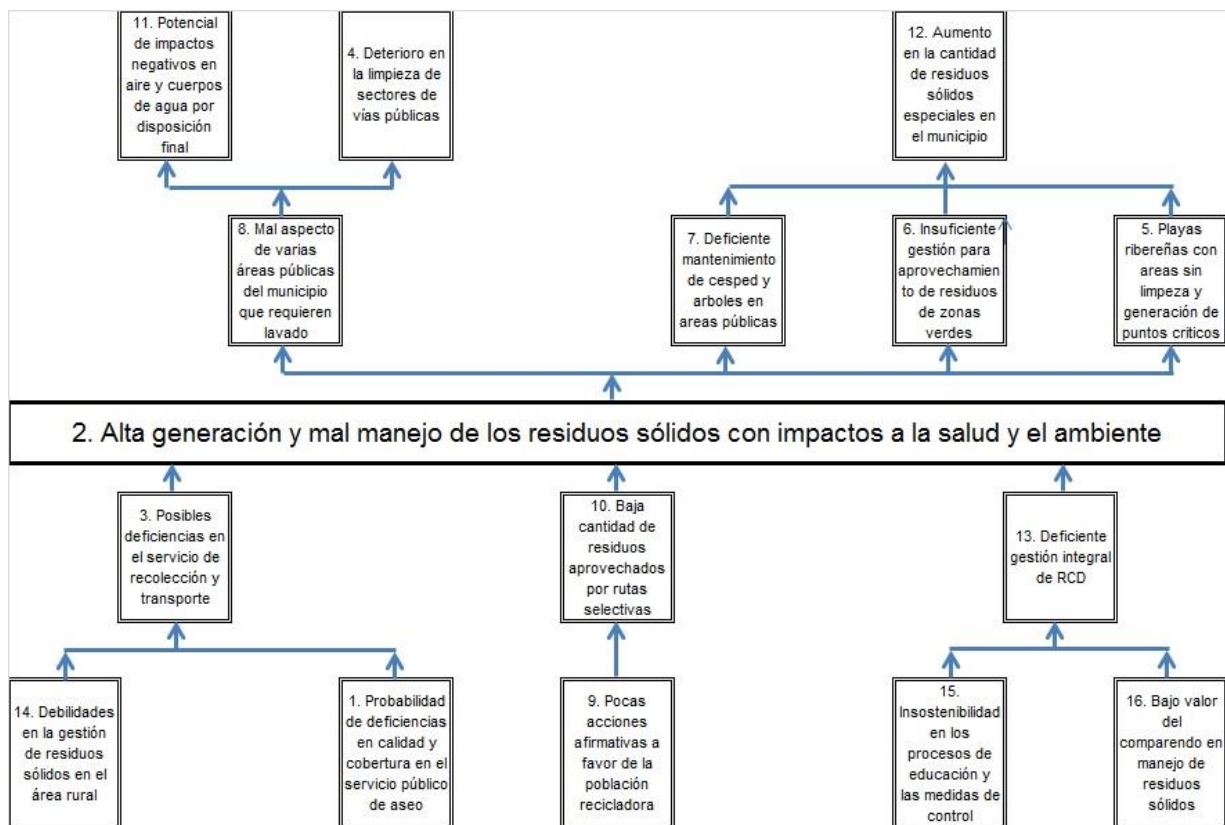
11. Potencial de impactos negativos en aire y cuerpos de agua por disposición final

4. Deterioro en la limpieza de sectores de vías públicas

12. Aumento en la cantidad de residuos sólidos especiales en el municipio

8. Mal aspecto de varias áreas públicas del municipio que requieren lavado

7. Deficiente mantenimiento de cesped y arboles en areas públicas

6. Insuficiente gestión para aprovechamiento de residuos de zonas verdes

5. Playas ribereñas con areas sin limpieza y generación de puntos criticos

2. Alta generación y mal manejo de los residuos sólidos con impactos a la salud y el ambiente

3. Posibles deficiencias en el servicio de recolección y transporte

10. Baja cantidad de residuos aprovechados por rutas selectivas

13. Deficiente gestión integral de RCD

14. Debilidades en la gestión de residuos sólidos en el área rural

1. Probabilidad de deficiencias en calidad y cobertura en el servicio público de aseo

9. Pocas acciones afirmativas a favor de la población recicladora

15. Insostenibilidad en los procesos de educación y las medidas de control

16. Bajo valor del comparendo en manejo de residuos sólidos